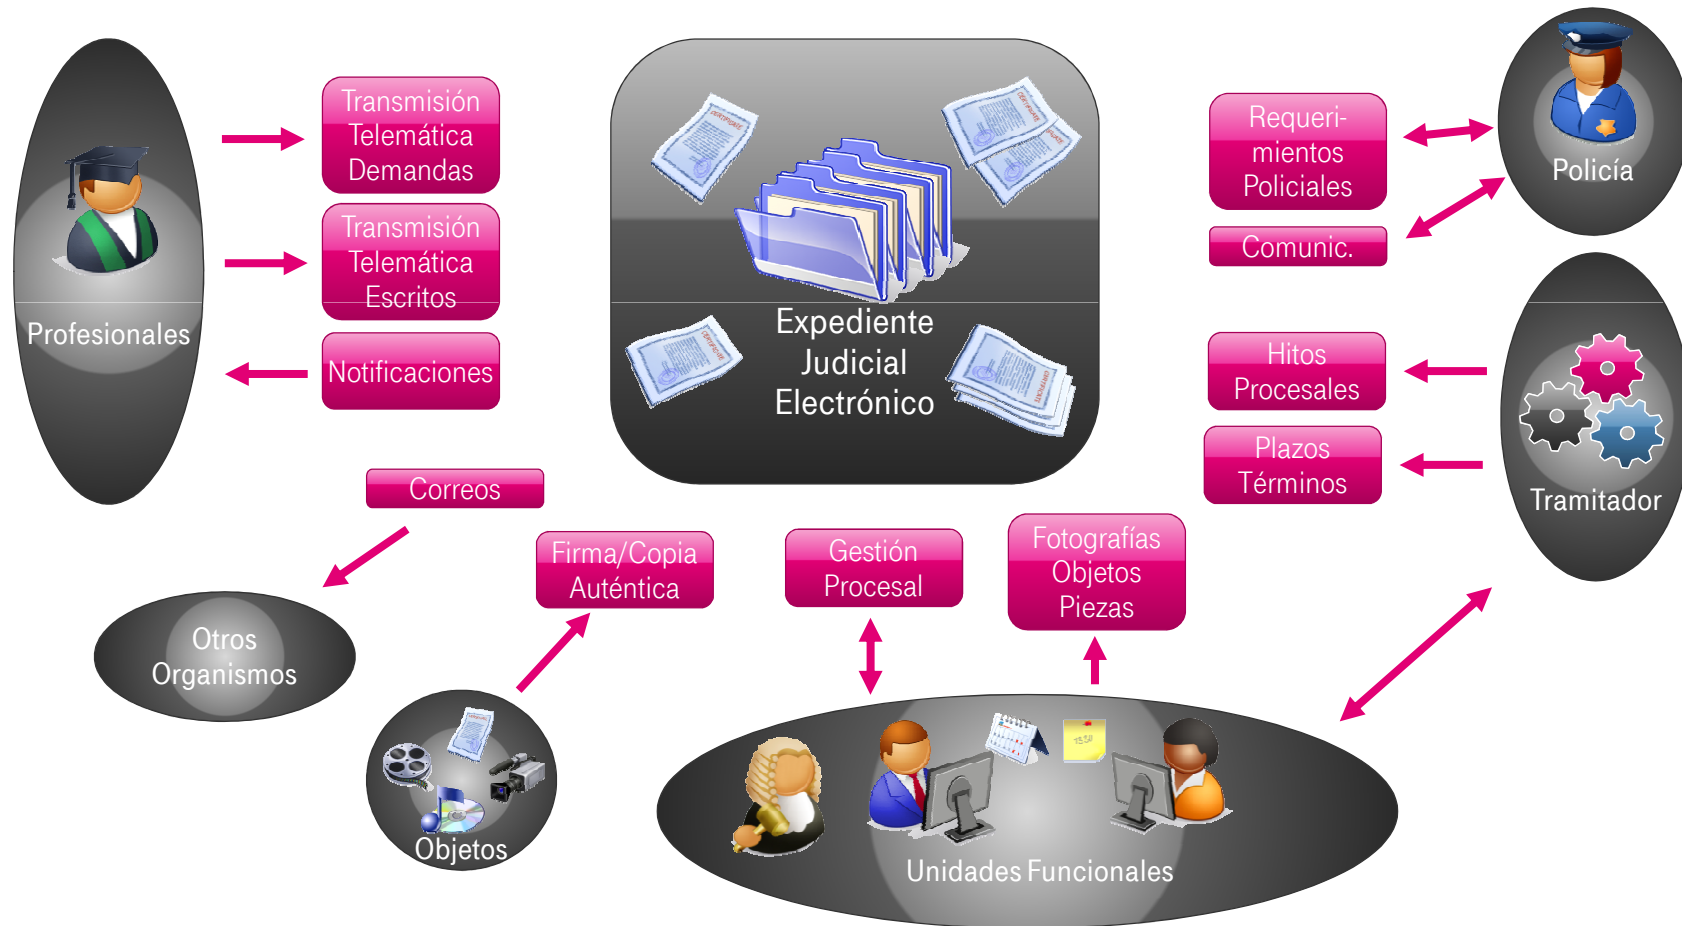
Profesionales

Transmisión Telemática Demandas

Transmisión Telemática Escritos

Notificaciones

Expediente Judicial Electrónico

Requerimientos Policiales

Comunic.

Policía

Hitos Procesales

Plazos Términos

Tramitador

Correos

Otros Organismos

Firma/Copia Auténtica

Gestión Procesal

Fotografías Objetos Piezas

Objetos

Unidades Funcionales